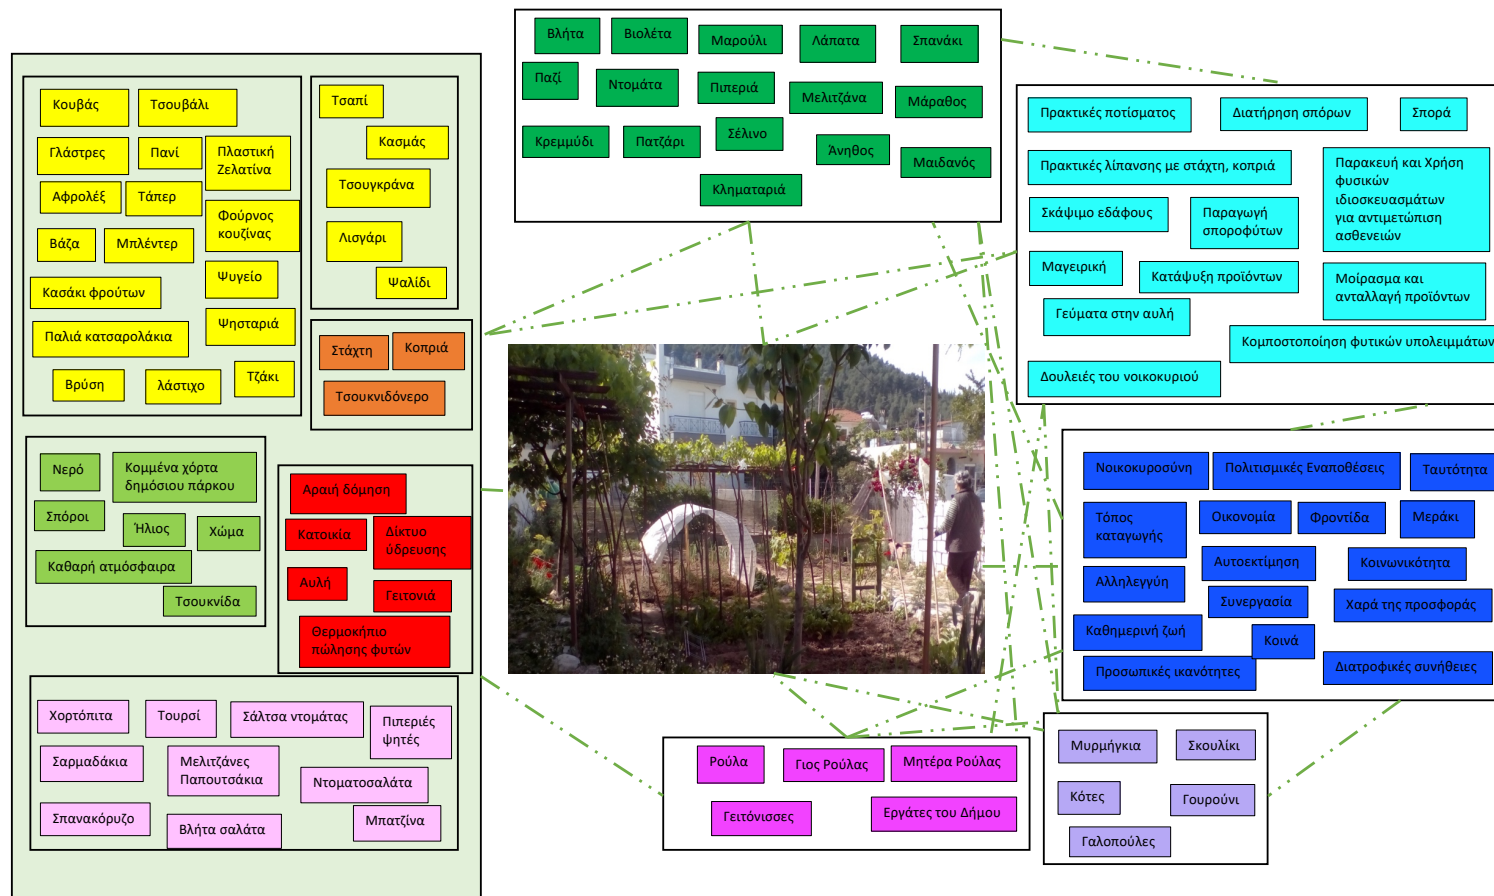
Κουβάς
Τσουβάλι
Γλάστρες
Πανί
Πλαστική Ζελατίνα
Αφρολέξ
Τάπερ
Φούρνος κουζίνας
Βάζα
Μπλέντερ
Ψυγείο
Κασάκι φρούτων
Ψησταριά
Παλιά κατσαρολάκια
Βρύση
λάστιχο
Τζάκι

Τσαπί
Κασμάς
Τσουγκράνα
Λιαγάρι
Ψαλίδι

Στάχτη
Κοπριά
Τσουκνιδόνερο

Νερό
Κομμένα χόρτα δημόσιου πάρκου
Σπόροι
Ήλιος
Χώμα
Καθαρή ατμόσφαιρα
Τσουκνίδα

Αραιή δόμηση
Κατοικία
Δίκτυο ύδρευσης
Αυλή
Γειτονιά
Θερμοκήπιο πώλησης φυτών

Χορτόπιτα
Τουρσί
Σάλτσα ντομάτας
Πιπεριές ψητές
Σαρμαδάκια
Μελιτζάνες Παπουτσάκια
Ντοματοσαλάτα
Σπανακόρυζο
Βλήτα σαλάτα
Μπατζίνα

Βλήτα
Βιολέτα
Μαρούλι
Λάπατα
Σπανάκι
Παζί
Ντομάτα
Πιπεριά
Μελιτζάνα
Μάραθος
Κρεμμύδι
Πατζάρι
Σέλινο
Άνηθος
Μαϊδανός
Κληματαριά

Πρακτικές ποτίσματος
Διατήρηση σπόρων
Σπορά
Πρακτικές λίπανσης με στάχτη, κοπριά
Παρασκευή και Χρήση φυσικών ιδιοσκευασμάτων για αντιμετώπιση ασθενειών
Σκάψιμο εδάφους
Παραγωγή σπορόφυτων
Μαγειρική
Κατάψυξη προϊόντων
Μοίρασμα και ανταλλαγή προϊόντων
Γεύματα στην αυλή
Κομποστοποίηση φυτικών υπολειμμάτων
Δουλειές του νοικοκυριού

Νοικοκυροσύνη
Πολιτισμικές Ενασχολήσεις
Ταυτότητα
Τόπος καταγωγής
Οικονομία
Φροντίδα
Μεράκι
Αυτοεκτίμηση
Κοινωνικότητα
Αλληλεγγύη
Συνεργασία
Χαρά της προσφοράς
Καθημερινή ζωή
Κοινά
Προσωπικές ικανότητες
Διατροφικές συνήθειες

Ρούλα
Γιος Ρούλας
Μητέρα Ρούλας
Γειτόνισσες
Εργάτες του Δήμου

Μυρμήγκια
Σκουλίκι
Κότες
Γουρούνι
Γαλοπούλες